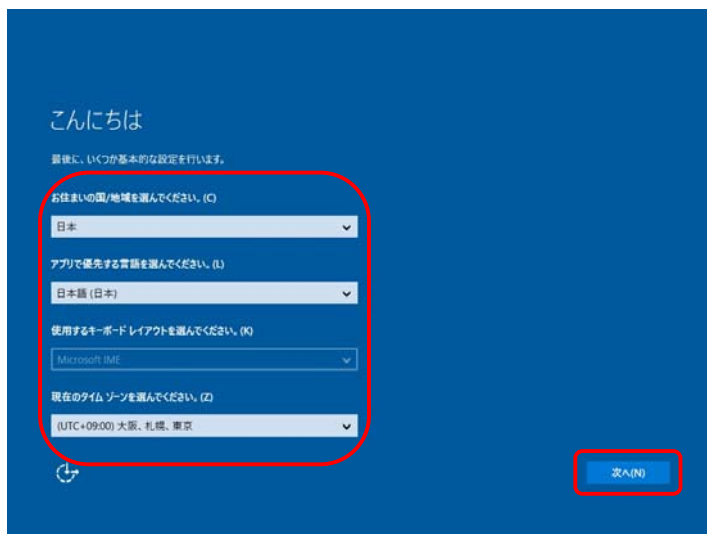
こんにちは

最後に、いくつか基本的な設定を行います。

お住まいの国/地域を選んでください。(C)

日本

アプリで優先する言語を選んでください。(L)

日本語 (日本)

使用するキーボード レイアウトを選んでください。(K)

Microsoft IME

現在のタイム ゾーンを選んでください。(Z)

(UTC+09:00) 大阪、札幌、東京

次へ(N)